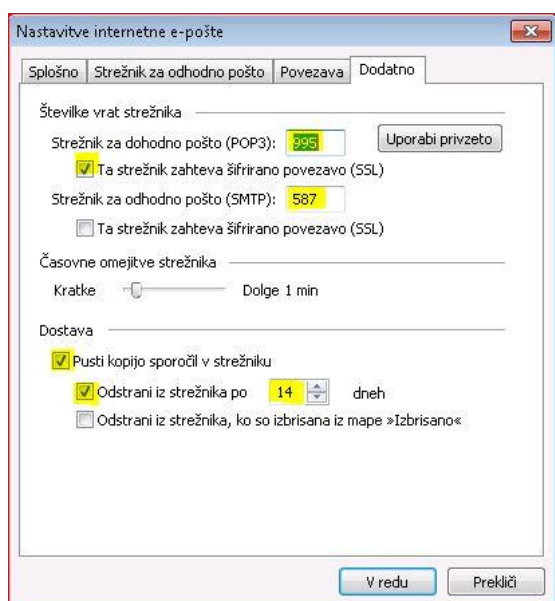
Nastavitve internetne e-pošte

Splošno | Strežnik za odhodno pošto | Povezava | Dodatno

Številke vrat strežnika

Strežnik za dohodno pošto (POP3): 995 Uporabi privzeto

Ta strežnik zahteva šifrirano povezavo (SSL)

Strežnik za odhodno pošto (SMTP): 587

Ta strežnik zahteva šifrirano povezavo (SSL)

Časovne omejitve strežnika

Kratke Dolge 1 min

Dostava

Pusti kopijo sporočil v strežniku

Odstrani iz strežnika po 14 dneh

Odstrani iz strežnika, ko so izbrisana iz mape »Izbrisano«

V redu Prekliči